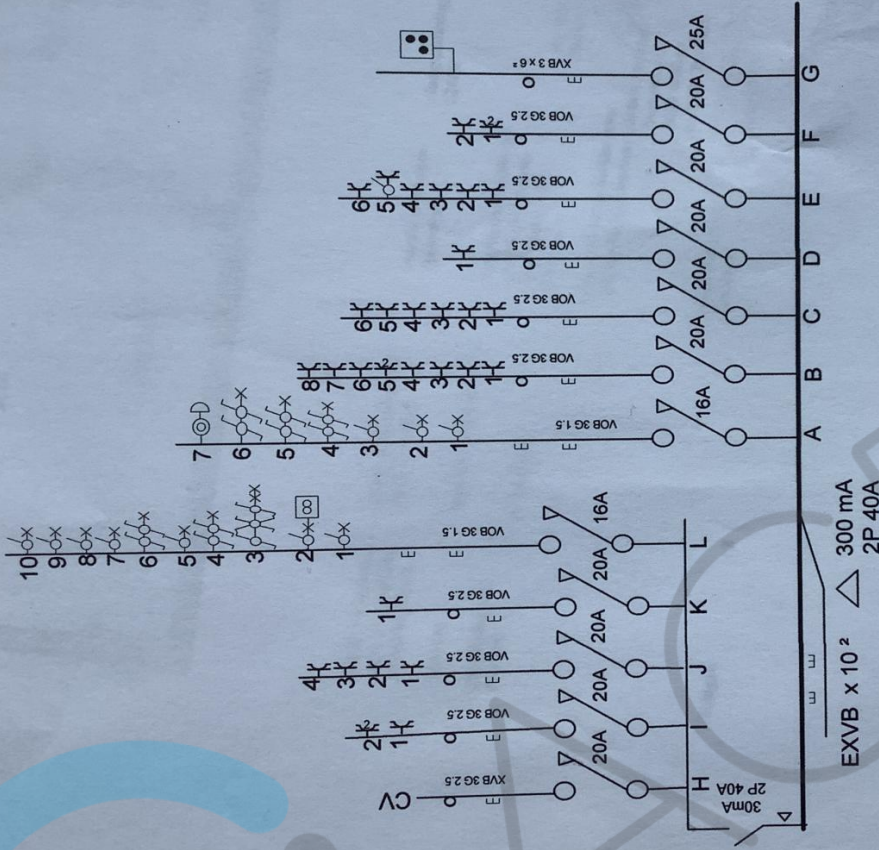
CV
XVB 3G 2.5
30mA
2P 40A
H
20A
2
1
VOB 3G 2.5
I
20A
4
3
2
1
VOB 3G 2.5
J
20A
1
VOB 3G 2.5
K
20A
10
9
8
7
6
5
4
3
2
1
VOB 3G 1.5
L
16A
EXVB x 10 ²
300 mA
2P 40A
7
6
5
4
3
2
1
VOB 3G 1.5
A
16A
8
7
6
5
4
3
2
1
VOB 3G 2.5
B
20A
6
5
4
3
2
1
VOB 3G 2.5
C
20A
1
VOB 3G 2.5
D
20A
6
5
4
3
2
1
VOB 3G 2.5
E
20A
2
1
VOB 3G 2.5
F
20A
XVB 3 x 6 ²
G
25A